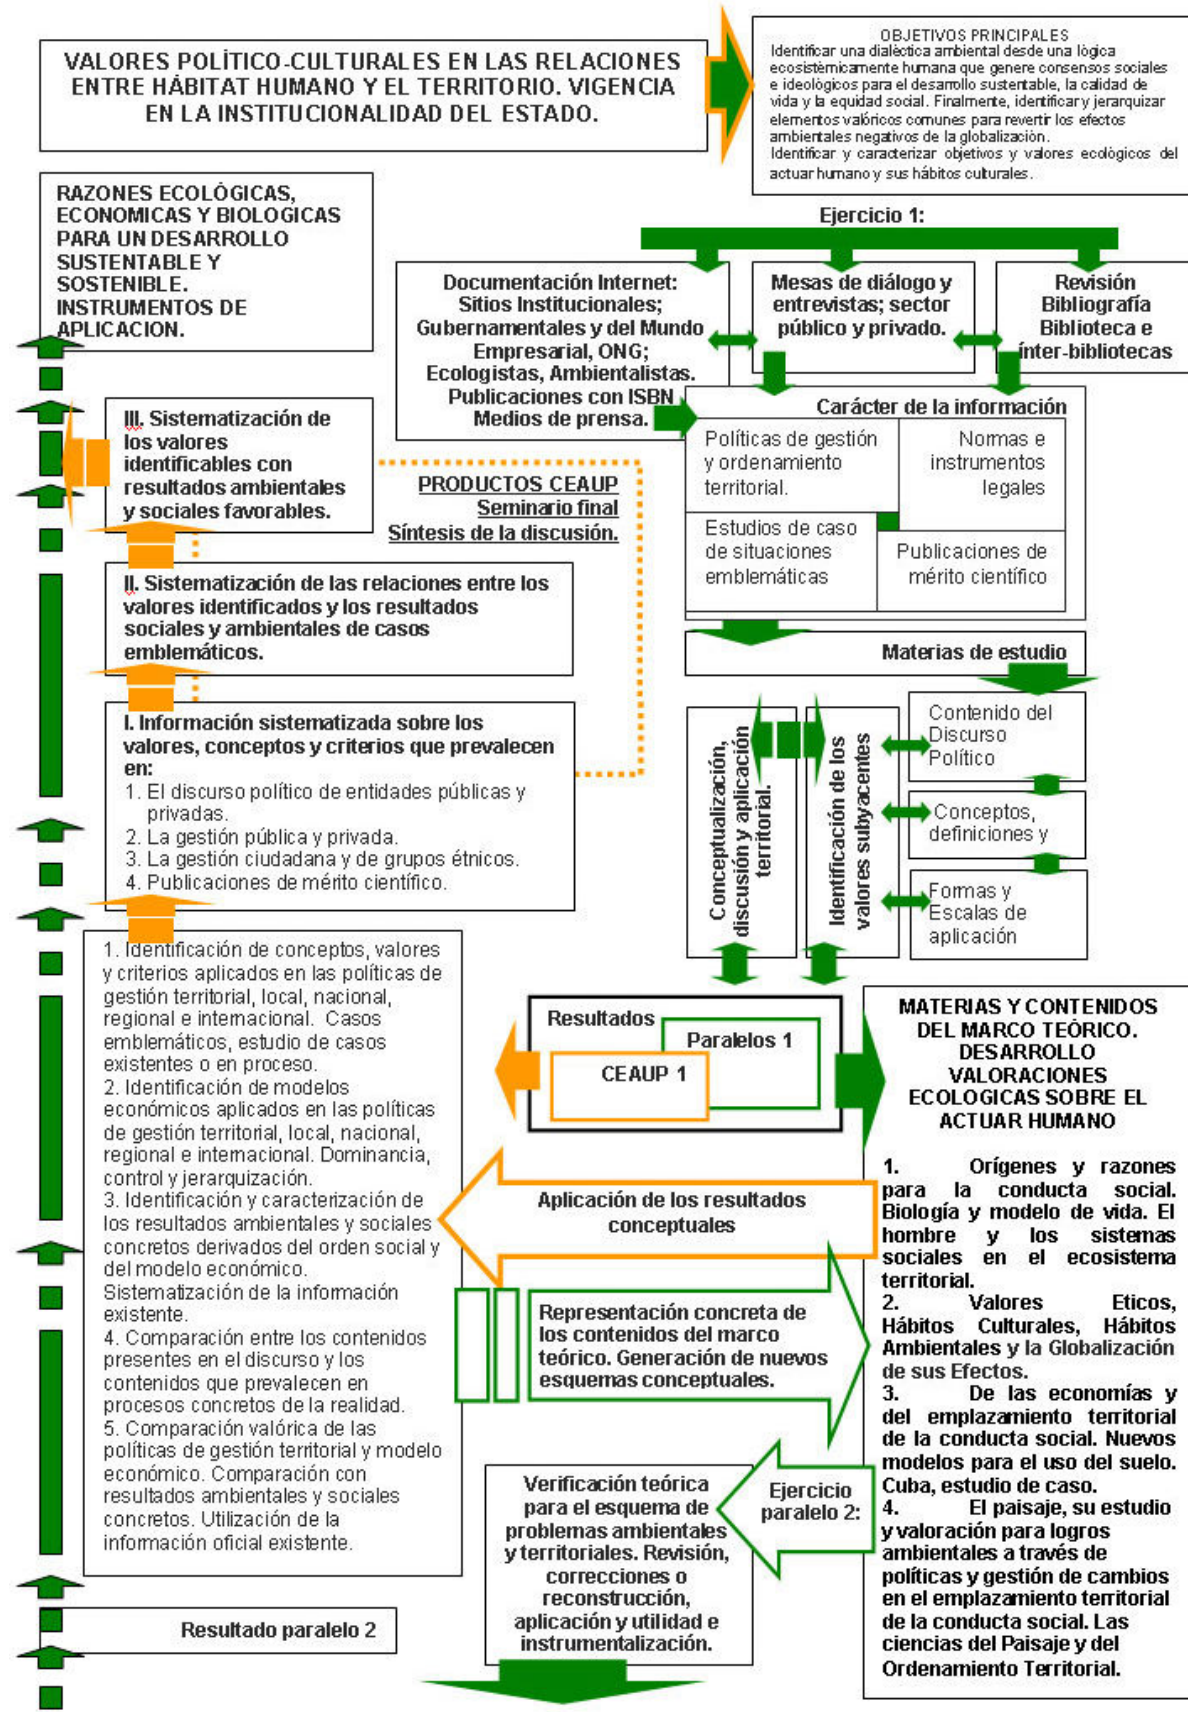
VALORES POLÍTICO-CULTURALES EN LAS RELACIONES ENTRE HÁBITAT HUMANO Y EL TERRITORIO. VIGENCIA EN LA INSTITUCIONALIDAD DEL ESTADO.

OBJETIVOS PRINCIPALES
Identificar una dialéctica ambiental desde una lógica ecosistémicamente humana que genere consensos sociales e ideológicos para el desarrollo sustentable, la calidad de vida y la equidad social. Finalmente, identificar y jerarquizar elementos valóricos comunes para revertir los efectos ambientales negativos de la globalización.
Identificar y caracterizar objetivos y valores ecológicos del actuar humano y sus hábitos culturales.

RAZONES ECOLÓGICAS, ECONOMICAS Y BIOLOGICAS PARA UN DESARROLLO SUSTENTABLE Y SOSTENIBLE. INSTRUMENTOS DE APLICACION.

Ejercicio 1:

Documentación Internet: Sitios Institucionales; Gubernamentales y del Mundo Empresarial, ONG; Ecologistas, Ambientalistas. Publicaciones con ISBN Medios de prensa.

Mesas de diálogo y entrevistas; sector público y privado.

Revisión Bibliografía Biblioteca e ínter-bibliotecas

Carácter de la información

Políticas de gestión y ordenamiento territorial.

Normas e instrumentos legales

Estudios de caso de situaciones emblemáticas

Publicaciones de mérito científico

III. Sistematización de los valores identificables con resultados ambientales y sociales favorables.

PRODUCTOS CEAUP
Seminario final
Síntesis de la discusión.

II. Sistematización de las relaciones entre los valores identificados y los resultados sociales y ambientales de casos emblemáticos.

Materias de estudio

I. Información sistematizada sobre los valores, conceptos y criterios que prevalecen en:
1. El discurso político de entidades públicas y privadas.
2. La gestión pública y privada.
3. La gestión ciudadana y de grupos étnicos.
4. Publicaciones de mérito científico.

Conceptualización, discusión y aplicación territorial.

Identificación de los valores subyacentes

Contenido del Discurso Político

Conceptos, definiciones y

Formas y Escalas de aplicación

1. Identificación de conceptos, valores y criterios aplicados en las políticas de gestión territorial, local, nacional, regional e internacional. Casos emblemáticos, estudio de casos existentes o en proceso.
2. Identificación de modelos económicos aplicados en las políticas de gestión territorial, local, nacional, regional e internacional. Dominancia, control y jerarquización.
3. Identificación y caracterización de los resultados ambientales y sociales concretos derivados del orden social y del modelo económico. Sistematización de la información existente.
4. Comparación entre los contenidos presentes en el discurso y los contenidos que prevalecen en procesos concretos de la realidad.
5. Comparación valórica de las políticas de gestión territorial y modelo económico. Comparación con resultados ambientales y sociales concretos. Utilización de la información oficial existente.

Resultados
Paralelos 1
CEAUP 1

MATERIAS Y CONTENIDOS DEL MARCO TEÓRICO. DESARROLLO VALORACIONES ECOLOGICAS SOBRE EL ACTUAR HUMANO

1. Orígenes y razones para la conducta social. Biología y modelo de vida. El hombre y los sistemas sociales en el ecosistema territorial.
2. Valores Eticos, Hábitos Culturales, Hábitos Ambientales y la Globalización de sus Efectos.
3. De las economías y del emplazamiento territorial de la conducta social. Nuevos modelos para el uso del suelo. Cuba, estudio de caso.
4. El paisaje, su estudio y valoración para logros ambientales a través de políticas y gestión de cambios en el emplazamiento territorial de la conducta social. Las ciencias del Paisaje y del Ordenamiento Territorial.

Aplicación de los resultados conceptuales

Representación concreta de los contenidos del marco teórico. Generación de nuevos esquemas conceptuales.

Verificación teórica para el esquema de problemas ambientales y territoriales. Revisión, correcciones o reconstrucción, aplicación y utilidad e instrumentalización.

Ejercicio paralelo 2:

Resultado paralelo 2